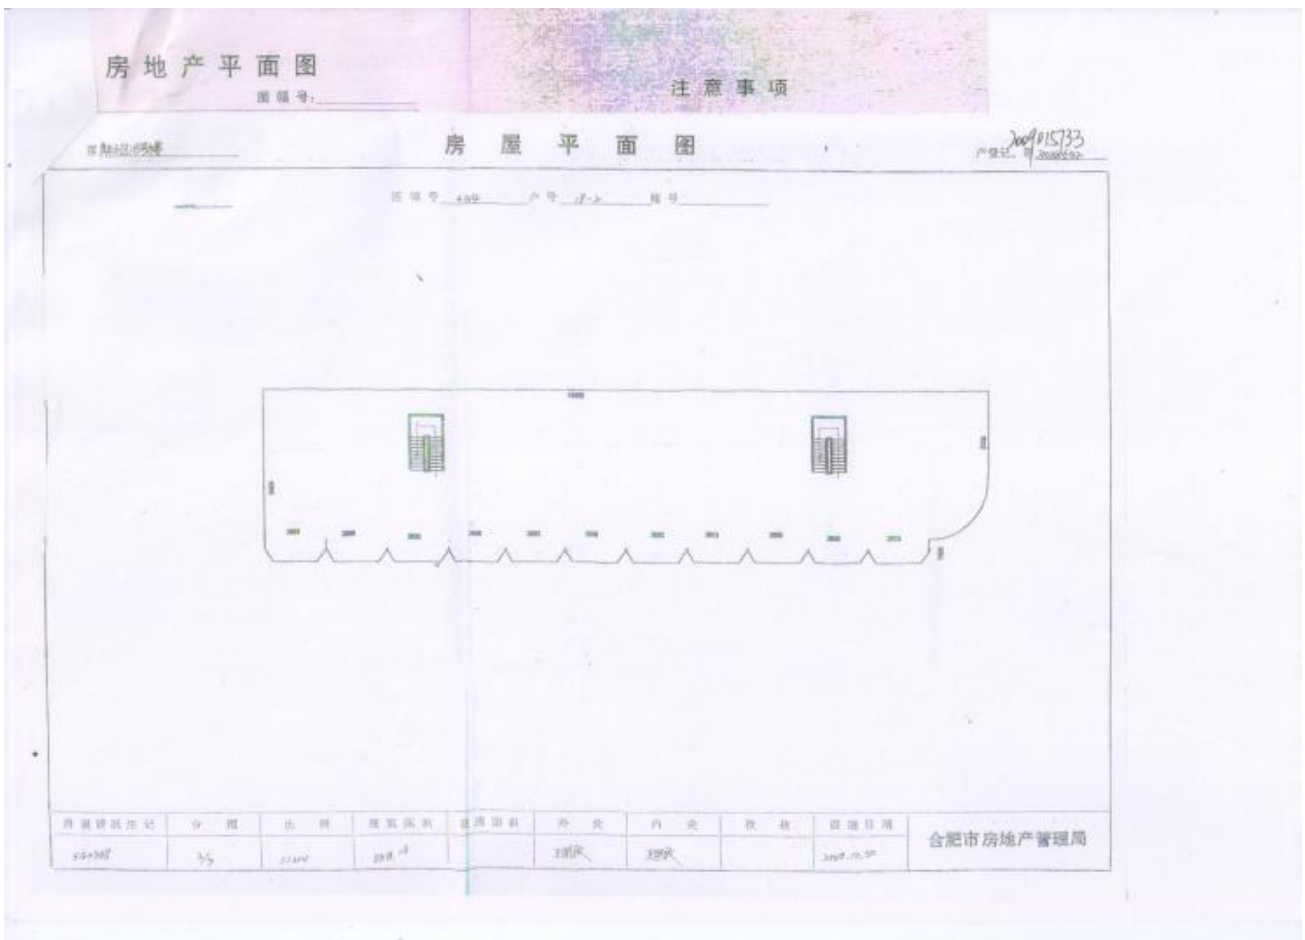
房地产平面图

图幅号:

注意事项

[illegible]

房屋平面图

产登记 2009015733

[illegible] 号 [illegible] 户号 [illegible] 幢号

| 房屋坐落 | 分摊 | 比例 | 建筑面积 | 套内面积 | 外业 | 内业 | 校核 | 测绘日期 |
|---|---|---|---|---|---|---|---|---|
| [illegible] | 3/3 | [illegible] | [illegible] | | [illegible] | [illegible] | | 2008.10.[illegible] |

合肥市房地产管理局